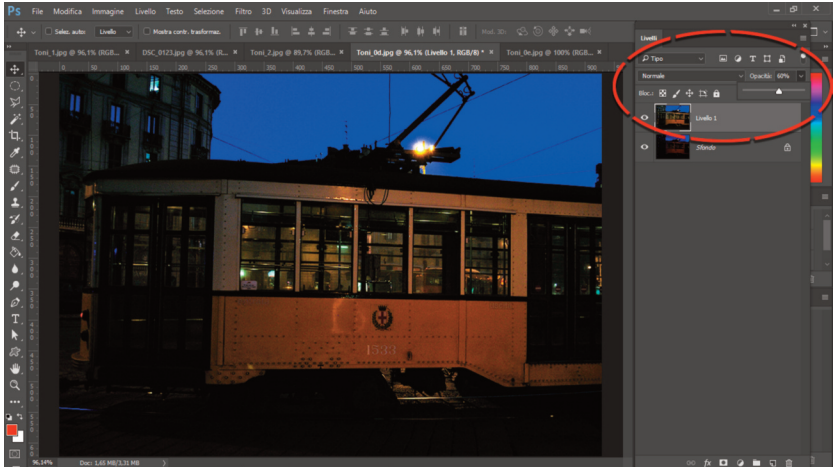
Ps File Modifica Immagine Livello Testo Selezione Filtro 3D Visualizza Finestra Aiuto

Selez. auto: Livello Mostra contr. trasformaz.

Mod. 3D:

Toni_1.jpg @ 96,1% (RGB... × DSC_0123.jpg @ 96,1% (R... × Toni_2.jpg @ 89,7% (RGB... × Toni_0d.jpg @ 96,1% (Livello 1, RGB/8) * × Toni_0e.jpg @ 100% (RGB...

Livelli

Tipo

Normale Opacità: 60%

Bloc.:

Livello 1

Sfondo

1538

96,14% Doc: 1,65 MB/3,31 MB